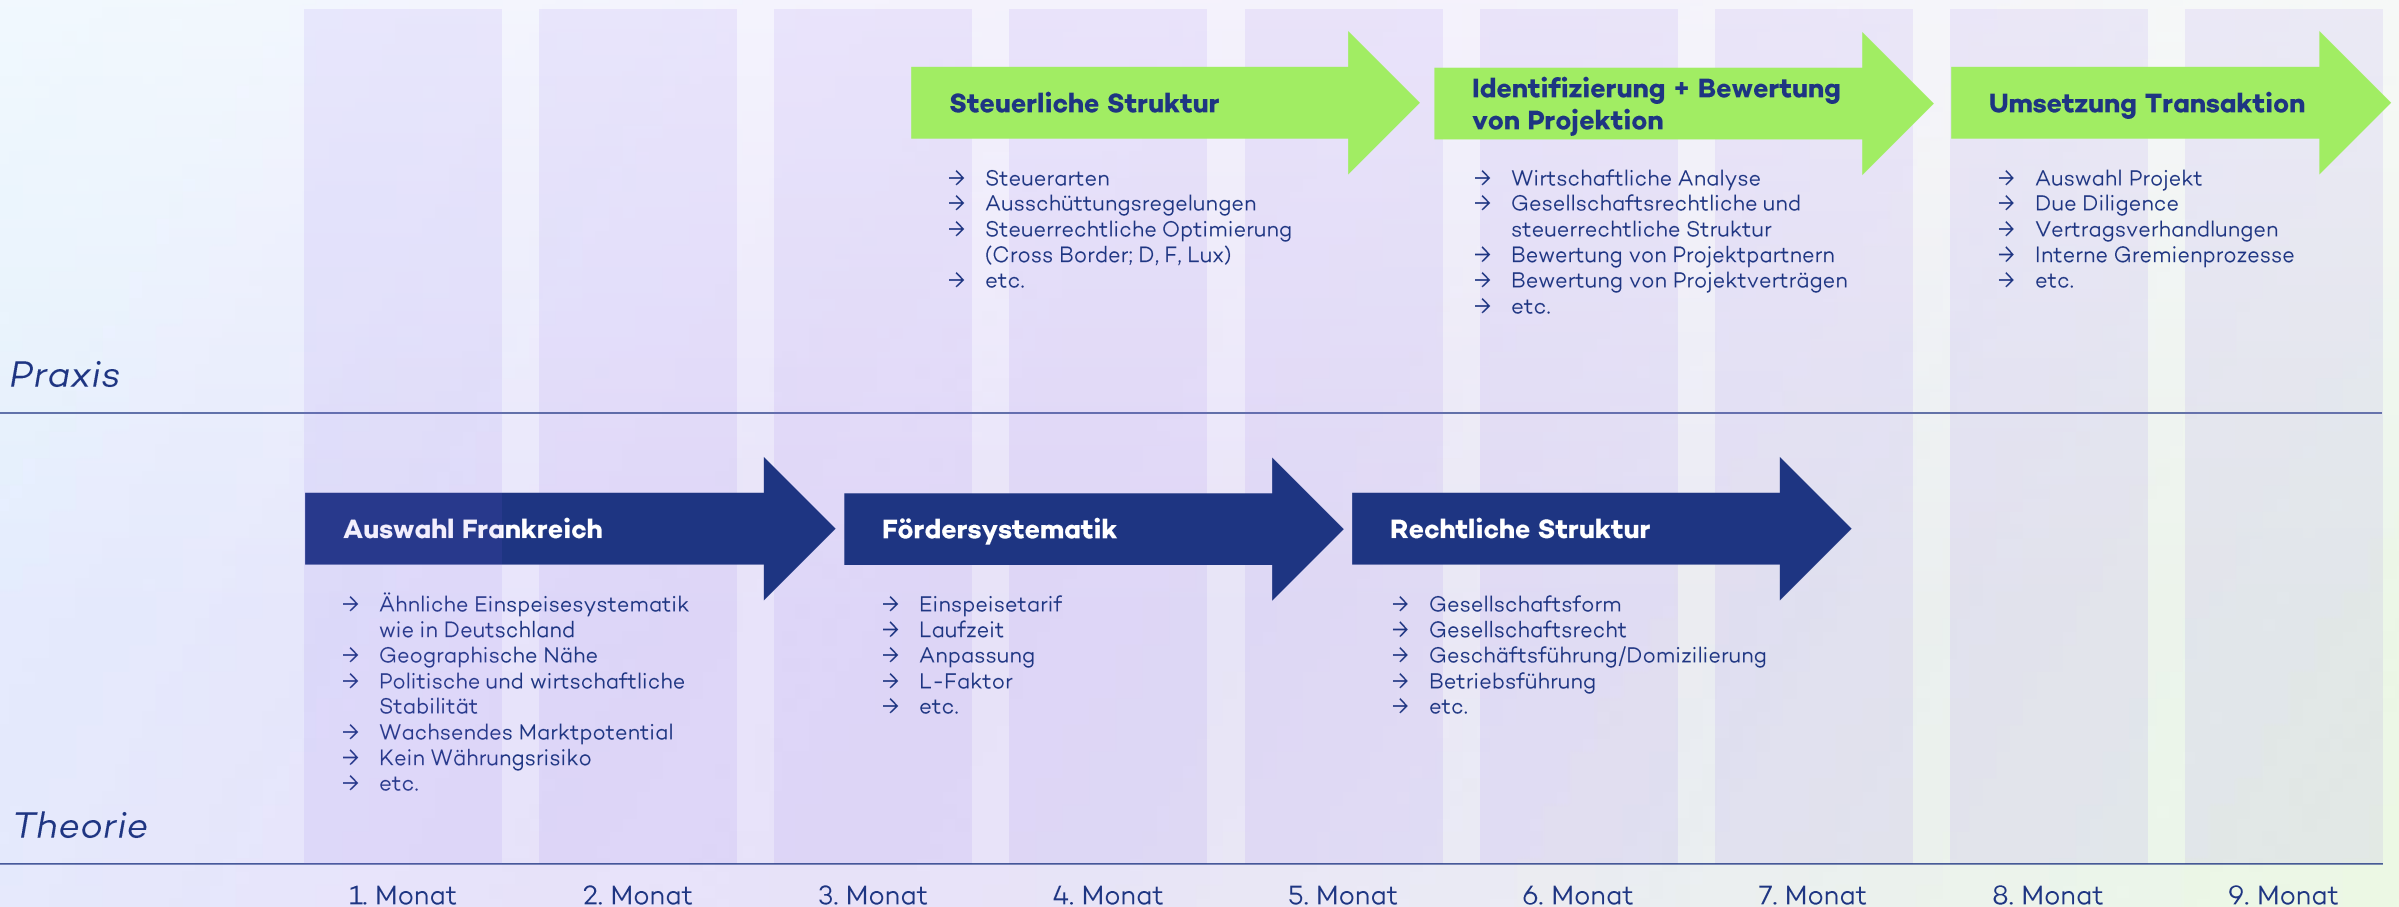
Steuerliche Struktur

→ Steuerarten
→ Ausschüttungsregelungen
→ Steuerrechtliche Optimierung (Cross Border; D, F, Lux)
→ etc.

Identifizierung + Bewertung von Projektion

→ Wirtschaftliche Analyse
→ Gesellschaftsrechtliche und steuerrechtliche Struktur
→ Bewertung von Projektpartnern
→ Bewertung von Projektverträgen
→ etc.

Umsetzung Transaktion

→ Auswahl Projekt
→ Due Diligence
→ Vertragsverhandlungen
→ Interne Gremienprozesse
→ etc.

Praxis

Auswahl Frankreich

→ Ähnliche Einspeisesystematik wie in Deutschland
→ Geographische Nähe
→ Politische und wirtschaftliche Stabilität
→ Wachsendes Marktpotential
→ Kein Währungsrisiko
→ etc.

Fördersystematik

→ Einspeisetarif
→ Laufzeit
→ Anpassung
→ L-Faktor
→ etc.

Rechtliche Struktur

→ Gesellschaftsform
→ Gesellschaftsrecht
→ Geschäftsführung/Domizilierung
→ Betriebsführung
→ etc.

Theorie

1. Monat 2. Monat 3. Monat 4. Monat 5. Monat 6. Monat 7. Monat 8. Monat 9. Monat